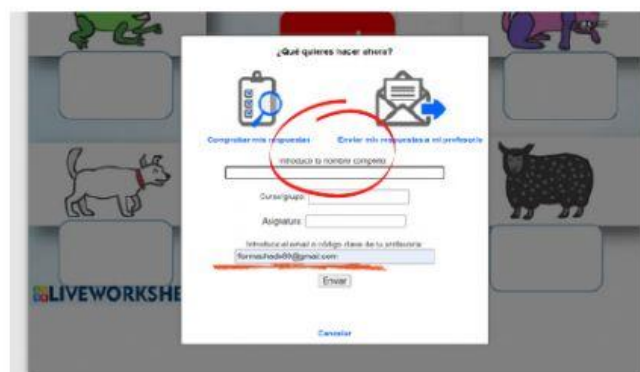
¿Qué quieres hacer ahora?

Comprobar mis respuestas

Enviar mis respuestas a mi profesor/a

Introduce tu nombre completo:

Curso/grupo:

Asignatura:

Introduce el email o código clave de tu profesor/a:

formashedi69@gmail.com

Enviar

LIVEWORKSHE

Cancelar